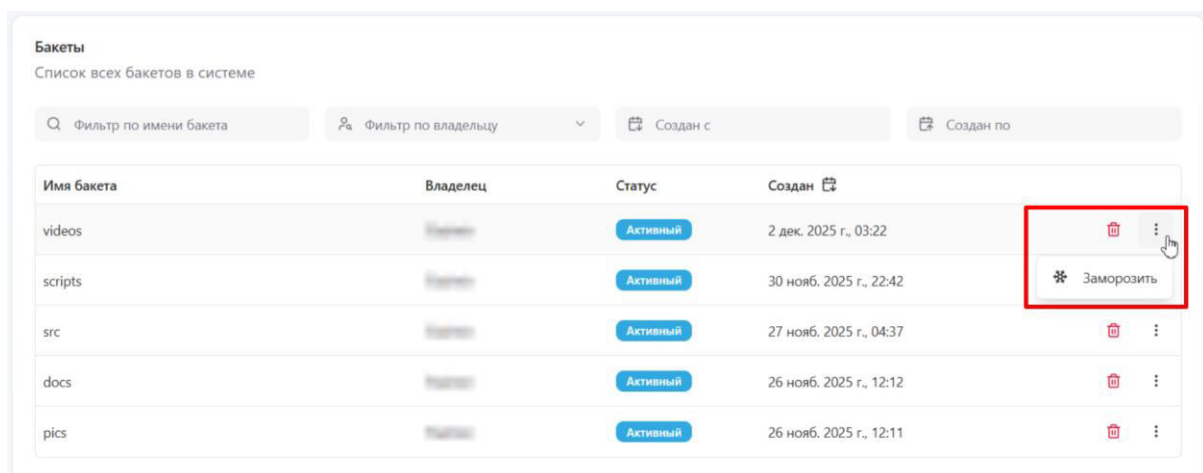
Бакеты
Список всех бакетов в системе

Фильтр по имени бакета | Фильтр по владельцу | Создан с | Создан по

| Имя бакета | Владелец | Статус | Создан | |
|---|---|---|---|---|
| videos | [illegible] | Активный | 2 дек. 2025 г., 03:22 | |
| scripts | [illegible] | Активный | 30 нояб. 2025 г., 22:42 | Заморозить |
| src | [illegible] | Активный | 27 нояб. 2025 г., 04:37 | |
| docs | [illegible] | Активный | 26 нояб. 2025 г., 12:12 | |
| pics | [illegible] | Активный | 26 нояб. 2025 г., 12:11 | |